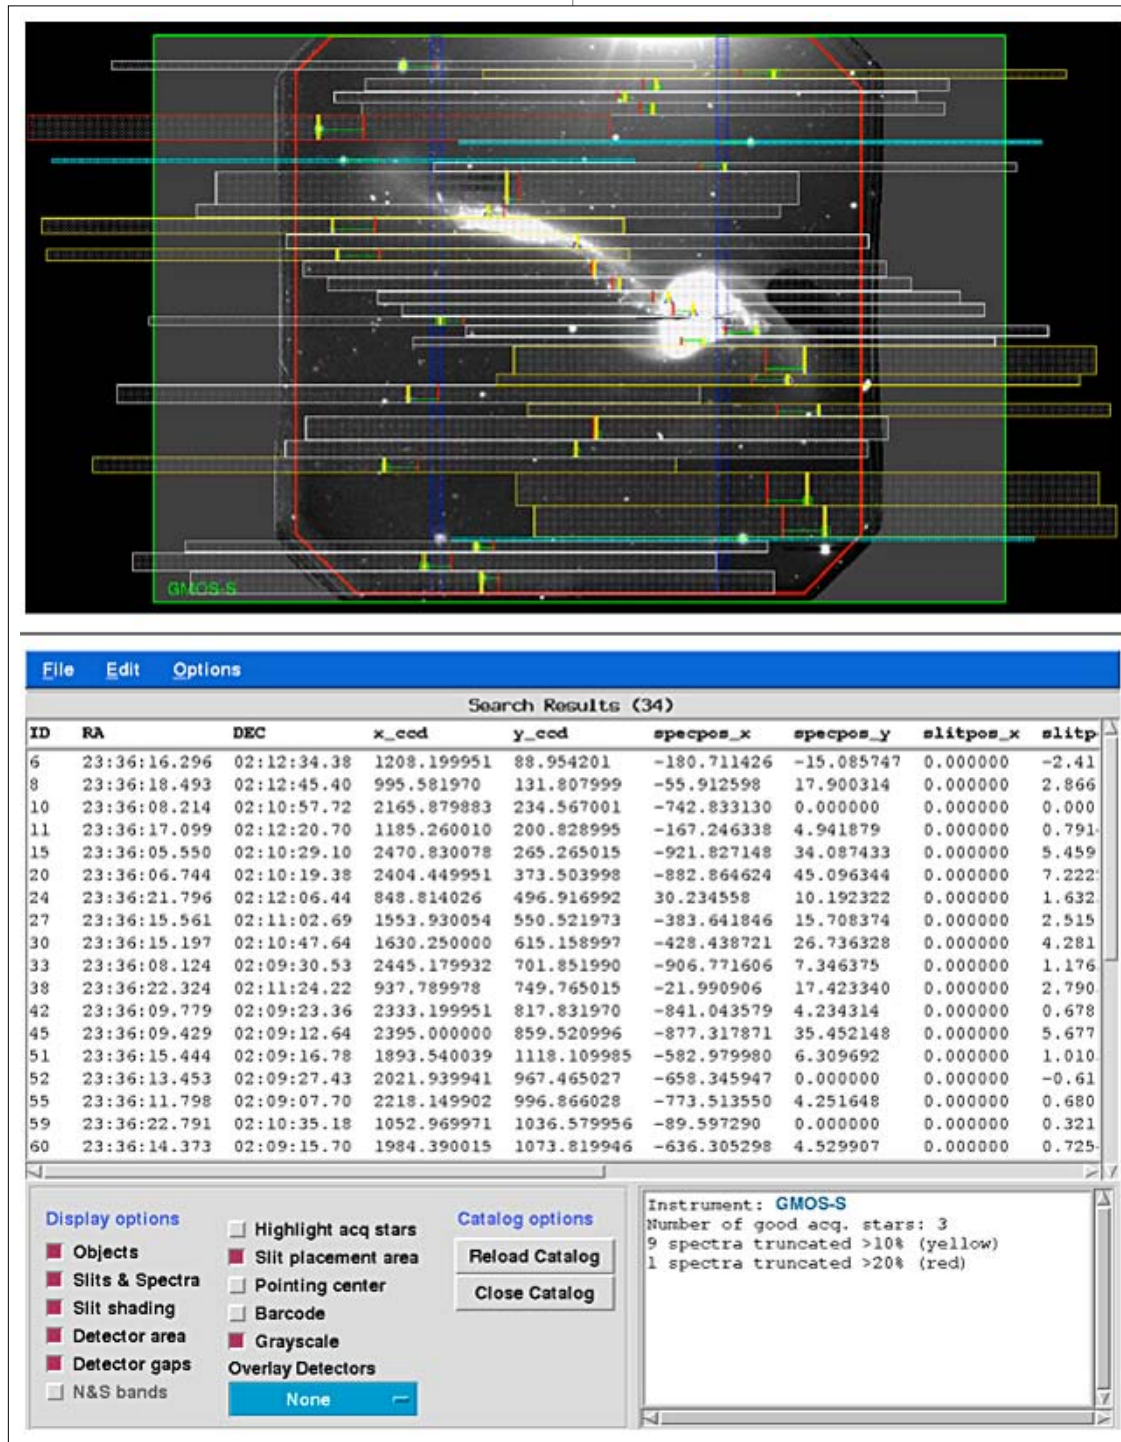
GMOS-S

File Edit Options

Search Results (34)

| ID | RA | DEC | x_ccd | y_ccd | specpos_x | specpos_y | slitpos_x | slitp |
|---|---|---|---|---|---|---|---|---|
| 6 | 23:36:16.296 | 02:12:34.38 | 1208.199951 | 88.954201 | -180.711426 | -15.085747 | 0.000000 | -2.41 |
| 8 | 23:36:18.493 | 02:12:45.40 | 995.581970 | 131.807999 | -55.912598 | 17.900314 | 0.000000 | 2.866 |
| 10 | 23:36:08.214 | 02:10:57.72 | 2165.879883 | 234.567001 | -742.833130 | 0.000000 | 0.000000 | 0.000 |
| 11 | 23:36:17.099 | 02:12:20.70 | 1185.260010 | 200.828995 | -167.246338 | 4.941879 | 0.000000 | 0.791 |
| 15 | 23:36:05.550 | 02:10:29.10 | 2470.830078 | 265.265015 | -921.827148 | 34.087433 | 0.000000 | 5.459 |
| 20 | 23:36:06.744 | 02:10:19.38 | 2404.449951 | 373.573998 | -882.864624 | 45.096344 | 0.000000 | 7.222 |
| 24 | 23:36:21.796 | 02:12:06.44 | 848.814026 | 496.916992 | 30.234558 | 10.192322 | 0.000000 | 1.632 |
| 27 | 23:36:15.561 | 02:11:02.69 | 1553.930054 | 550.521973 | -383.641846 | 15.708374 | 0.000000 | 2.515 |
| 30 | 23:36:15.197 | 02:10:47.64 | 1630.250000 | 615.158997 | -428.438721 | 26.736328 | 0.000000 | 4.281 |
| 33 | 23:36:08.124 | 02:09:30.53 | 2445.179932 | 701.851990 | -906.771606 | 7.346375 | 0.000000 | 1.176 |
| 38 | 23:36:22.324 | 02:11:24.22 | 937.789978 | 749.765015 | -21.990906 | 17.423340 | 0.000000 | 2.790 |
| 42 | 23:36:09.779 | 02:09:23.36 | 2333.199951 | 817.831970 | -841.043579 | 4.234314 | 0.000000 | 0.678 |
| 45 | 23:36:09.429 | 02:09:12.64 | 2395.000000 | 859.520996 | -877.317871 | 35.452148 | 0.000000 | 5.677 |
| 51 | 23:36:15.444 | 02:09:16.78 | 1893.540039 | 1118.109985 | -582.979980 | 6.309692 | 0.000000 | 1.010 |
| 52 | 23:36:13.453 | 02:09:27.43 | 2021.939941 | 967.465027 | -658.345947 | 0.000000 | 0.000000 | -0.61 |
| 55 | 23:36:11.798 | 02:09:07.70 | 2218.149902 | 996.866028 | -773.513550 | 4.251648 | 0.000000 | 0.680 |
| 59 | 23:36:22.791 | 02:10:35.18 | 1052.969971 | 1036.579956 | -89.597290 | 0.000000 | 0.000000 | 0.321 |
| 60 | 23:36:14.373 | 02:09:15.70 | 1984.390015 | 1073.819946 | -636.305298 | 4.529907 | 0.000000 | 0.725 |

Display options
Objects
Slits & Spectra
Slit shading
Detector area
Detector gaps
N&S bands

Highlight acq stars
Slit placement area
Pointing center
Barcode
Grayscale
Overlay Detectors
None

Catalog options
Reload Catalog
Close Catalog

Instrument: GMOS-S
Number of good acq. stars: 3
9 spectra truncated >10% (yellow)
1 spectra truncated >20% (red)